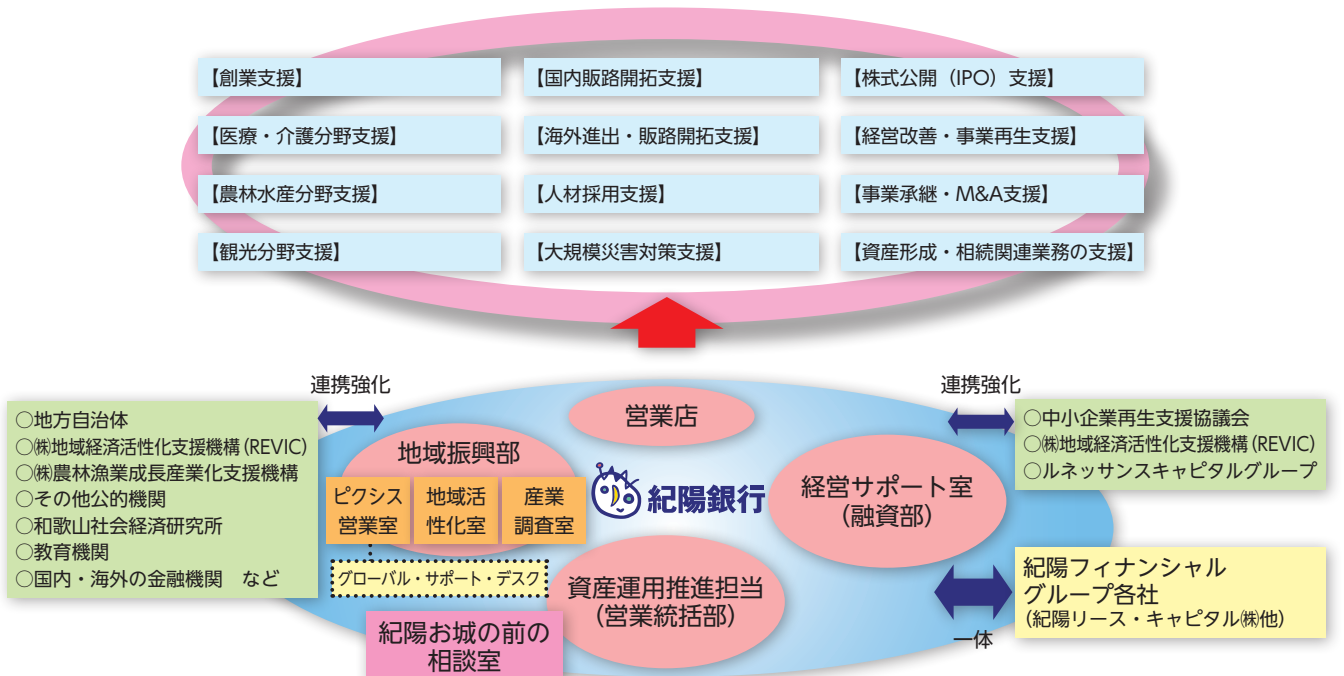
【創業支援】

【国内販路開拓支援】

【株式公開（IPO）支援】

【医療・介護分野支援】

【海外進出・販路開拓支援】

【経営改善・事業再生支援】

【農林水産分野支援】

【人材採用支援】

【事業承継・M&A支援】

【観光分野支援】

【大規模災害対策支援】

【資産形成・相続関連業務の支援】

連携強化

○地方自治体
○㈱地域経済活性化支援機構（REVIC）
○㈱農林漁業成長産業化支援機構
○その他公的機関
○和歌山社会経済研究所
○教育機関
○国内・海外の金融機関　など

営業店

地域振興部

ピクシス営業室

地域活性化室

産業調査室

グローバル・サポート・デスク

紀陽銀行

経営サポート室（融資部）

資産運用推進担当（営業統括部）

紀陽お城の前の相談室

連携強化

○中小企業再生支援協議会
○㈱地域経済活性化支援機構（REVIC）
○ルネッサンスキャピタルグループ

紀陽フィナンシャルグループ各社
（紀陽リース・キャピタル㈱他）

一体